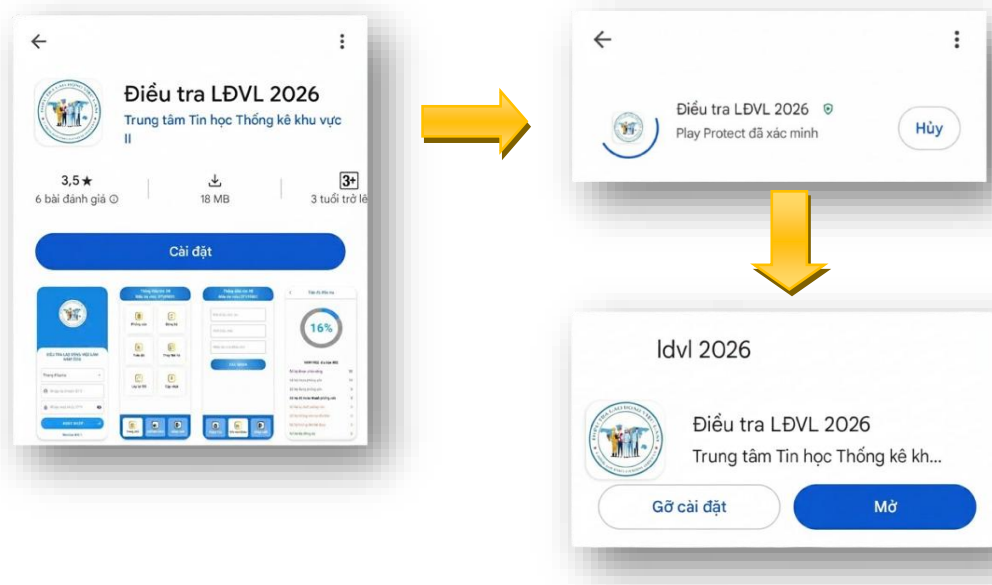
Điều tra LĐVL 2026

Trung tâm Tin học Thống kê khu vực II

3,5★
6 bài đánh giá ⓘ

18 MB

3+
3 tuổi trở lê

Cài đặt

16%

Điều tra LĐVL 2026
Play Protect đã xác minh

Hủy

ldvl 2026

Điều tra LĐVL 2026
Trung tâm Tin học Thống kê kh...

Gỡ cài đặt

Mở